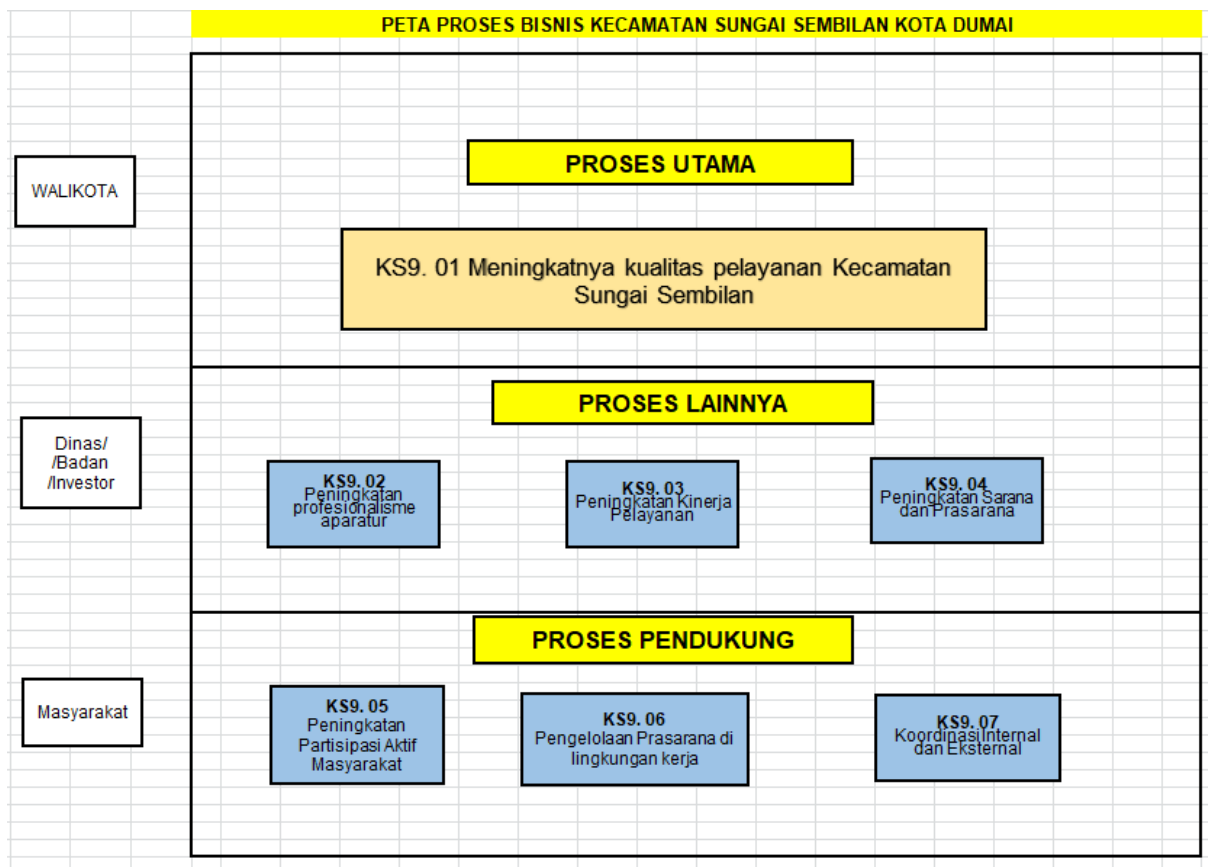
PETA PROSES BISNIS KECAMATAN SUNGAI SEMBILAN KOTA DUMAI

WALIKOTA

PROSES UTAMA

KS9. 01 Meningkatnya kualitas pelayanan Kecamatan Sungai Sembilan

Dinas/ /Badan /Investor

PROSES LAINNYA

KS9. 02 Peningkatan profesionalisme aparatur

KS9. 03 Peningkatan Kinerja Pelayanan

KS9. 04 Peningkatan Sarana dan Prasarana

Masyarakat

PROSES PENDUKUNG

KS9. 05 Peningkatan Partisipasi Aktif Masyarakat

KS9. 06 Pengelolaan Prasarana di lingkungan kerja

KS9. 07 Koordinasi Internal dan Eksternal